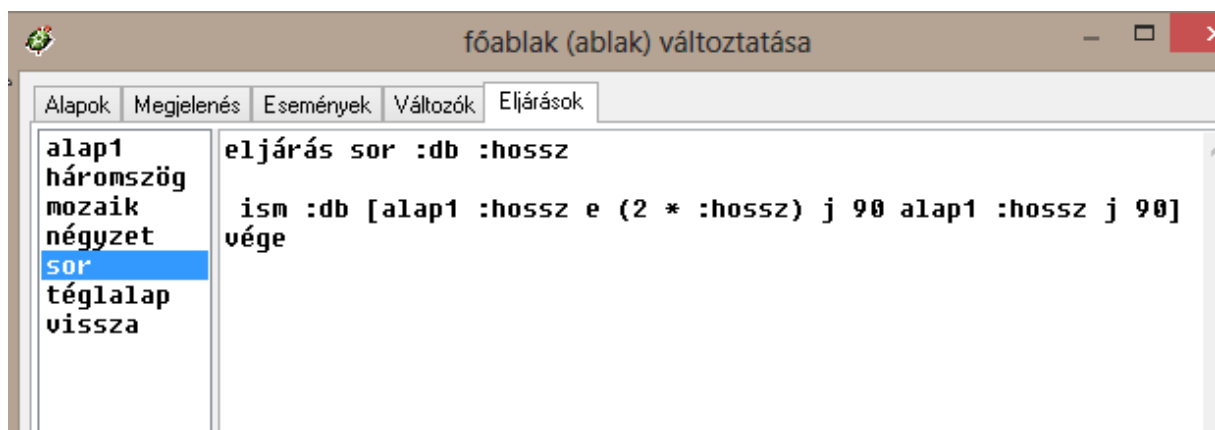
főablak (ablak) változtatása

Alapok | Megjelenés | Események | Változók | Eljárások

alap1
háromszög
mozaik
négyzet
sor
téglalap
vissza

eljárás sor :db :hossz

 ism :db [alap1 :hossz e (2 * :hossz) j 90 alap1 :hossz j 90]
vége